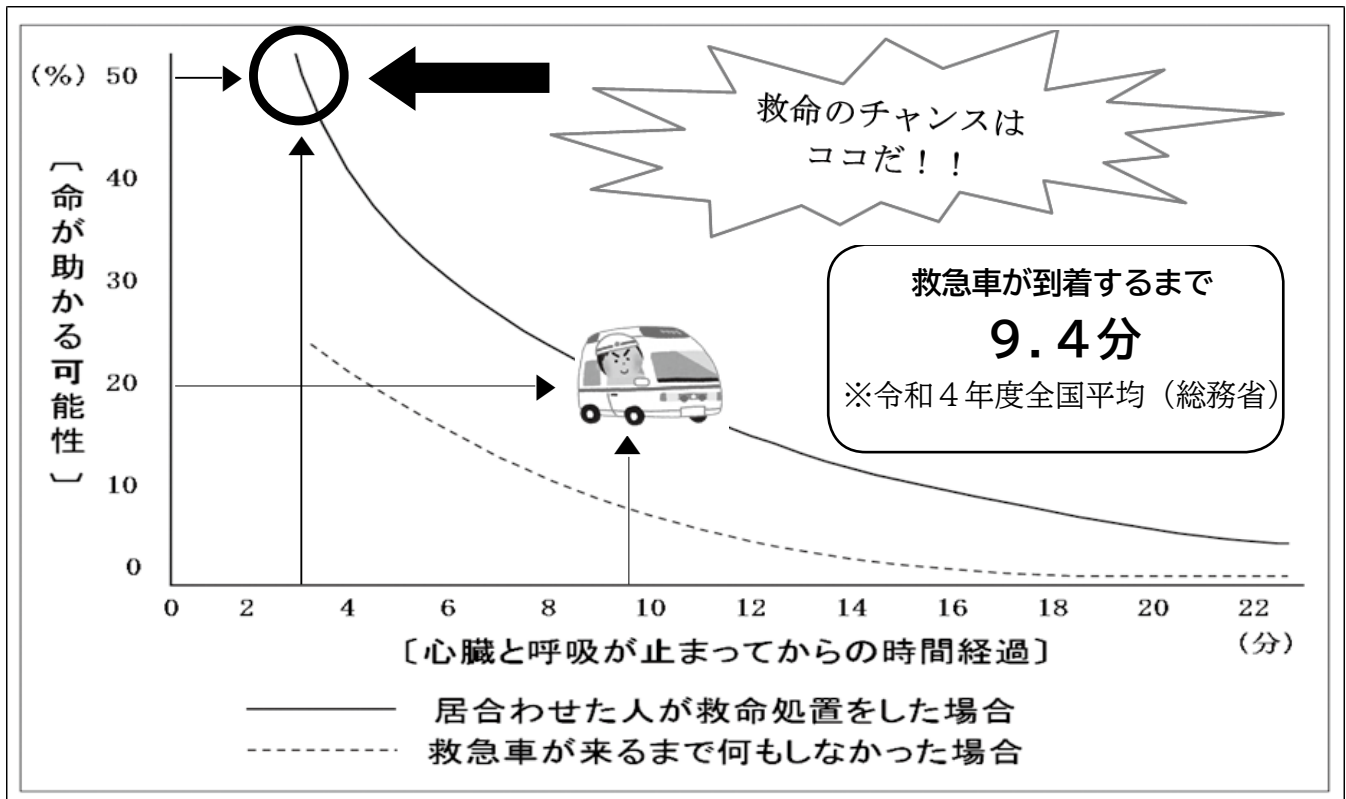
(%) 50

40

30

20

10

0

〔命が助かる可能性〕

救命のチャンスはココだ！！

救急車が到着するまで

9.4分

※令和４年度全国平均（総務省）

0 2 4 6 8 10 12 14 16 18 20 22

(分)

〔心臓と呼吸が止まってからの時間経過〕

居合わせた人が救命処置をした場合

救急車が来るまで何もしなかった場合